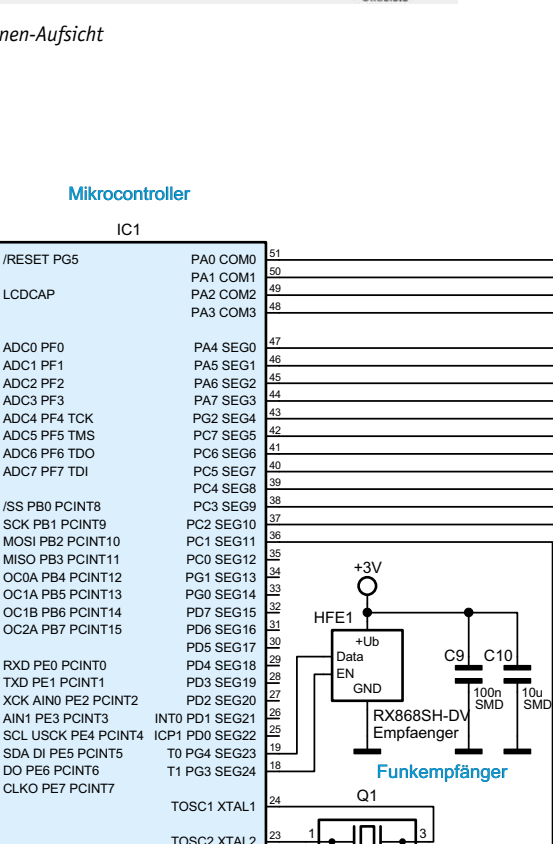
nen-Aufsicht

Mikrocontroller

IC1

/RESET PG5

LCDCAP

ADC0 PF0
ADC1 PF1
ADC2 PF2
ADC3 PF3
ADC4 PF4 TCK
ADC5 PF5 TMS
ADC6 PF6 TDO
ADC7 PF7 TDI

/SS PB0 PCINT8
SCK PB1 PCINT9
MOSI PB2 PCINT10
MISO PB3 PCINT11
OC0A PB4 PCINT12
OC1A PB5 PCINT13
OC1B PB6 PCINT14
OC2A PB7 PCINT15

RXD PE0 PCINT0
TXD PE1 PCINT1
XCK AIN0 PE2 PCINT2
AIN1 PE3 PCINT3
SCL USCK PE4 PCINT4
SDA DI PE5 PCINT5
DO PE6 PCINT6
CLKO PE7 PCINT7

PA0 COM0 51
PA1 COM1 50
PA2 COM2 49
PA3 COM3 48

PA4 SEG0 47
PA5 SEG1 46
PA6 SEG2 45
PA7 SEG3 44
PG2 SEG4 43
PC7 SEG5 42
PC6 SEG6 41
PC5 SEG7 40
PC4 SEG8 39
PC3 SEG9 38
PC2 SEG10 37
PC1 SEG11 36
PC0 SEG12 35
PG1 SEG13 34
PG0 SEG14 33
PD7 SEG15 32
PD6 SEG16 31
PD5 SEG17 30
PD4 SEG18 29
PD3 SEG19 28
PD2 SEG20 27
INT0 PD1 SEG21 26
ICP1 PD0 SEG22 25
T0 PG4 SEG23 19
T1 PG3 SEG24 18

TOSC1 XTAL1 24

TOSC2 XTAL2 23

+3V

HFE1
+Ub
Data
EN
GND

RX868SH-DV
Empfaenger

C9
100n
SMD

C10
10u
SMD

Funkempfänger

Q1
1
3